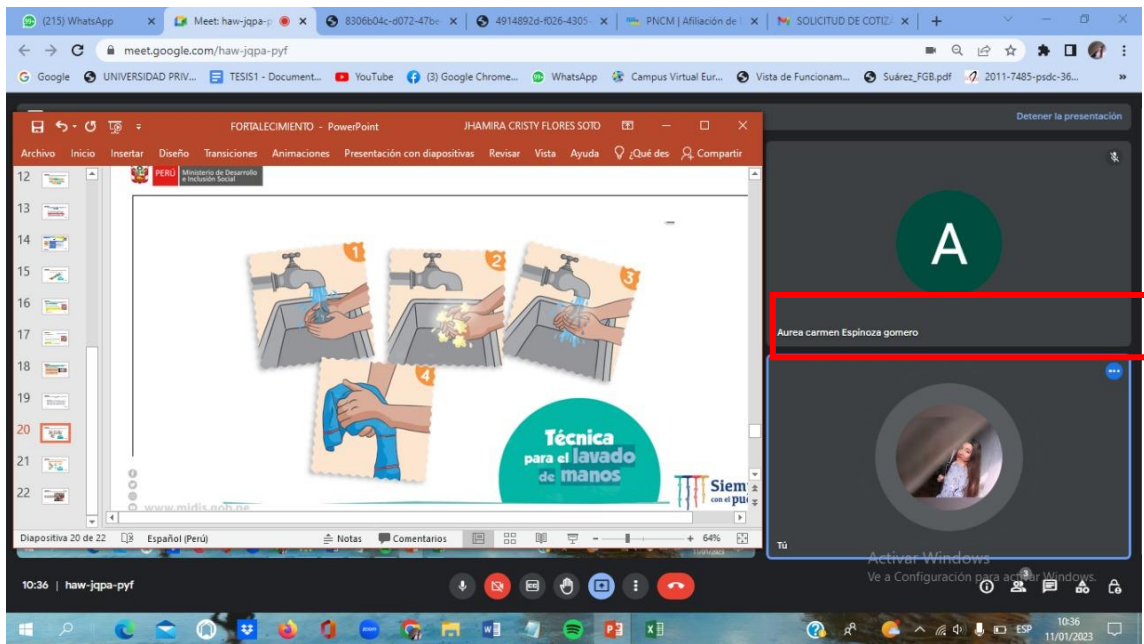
(215) WhatsApp | Meet: haw-jqpa-p | 8306b04c-d072-47be | 4914892d-f026-4305- | PNCM | Afiliación de | SOLICITUD DE COTIZ

meet.google.com/haw-jqpa-pyf

Google | UNIVERSIDAD PRIV... | TESIS1 - Document... | YouTube | (3) Google Chrome... | WhatsApp | Campus Virtual Eur... | Vista de Funcionam... | Suárez_FGB.pdf | 2011-7485-psdc-36...

Detener la presentación

FORTALECIMIENTO - PowerPoint | JHAMIRA CRISTY FLORES SOTO

Archivo Inicio Insertar Diseño Transiciones Animaciones Presentación con diapositivas Revisar Vista Ayuda ¿Qué des Compartir

12
13
14
15
16
17
18
19
20
21
22

PERÚ Ministerio de Desarrollo e Inclusión Social

1 2 3 4

Técnica para el lavado de manos

www.midis.gob.pe

Siem con el pue

Diapositiva 20 de 22 | Español (Perú) | Notas | Comentarios | 64%

A

Aurea carmen Espinoza gomero

Tú

Activar Windows
Ve a Configuración para activar Windows.

10:36 | haw-jqpa-pyf

ESP 10:36 11/01/2023